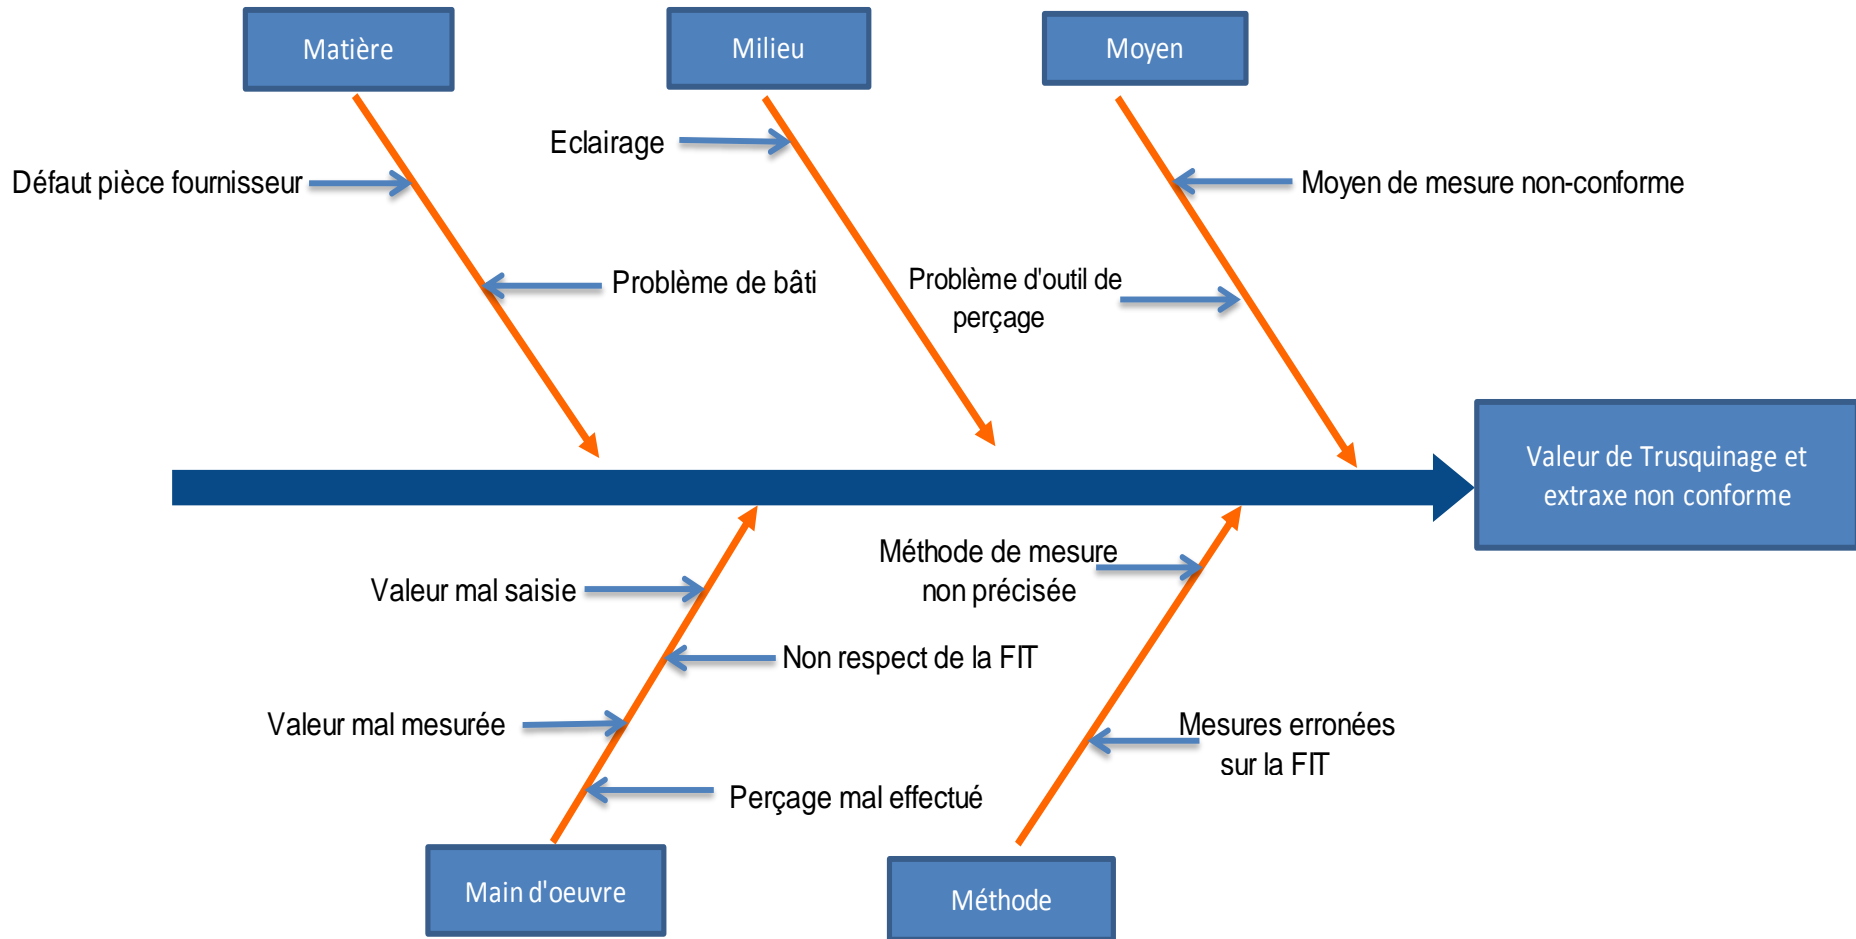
Matière

Milieu

Moyen

Eclairage

Défaut pièce fournisseur

Moyen de mesure non-conforme

Problème de bâti

Problème d'outil de perçage

Valeur de Trusquinage et extraxe non conforme

Méthode de mesure non précisée

Valeur mal saisie

Non respect de la FIT

Valeur mal mesurée

Mesures erronées sur la FIT

Perçage mal effectué

Main d'oeuvre

Méthode